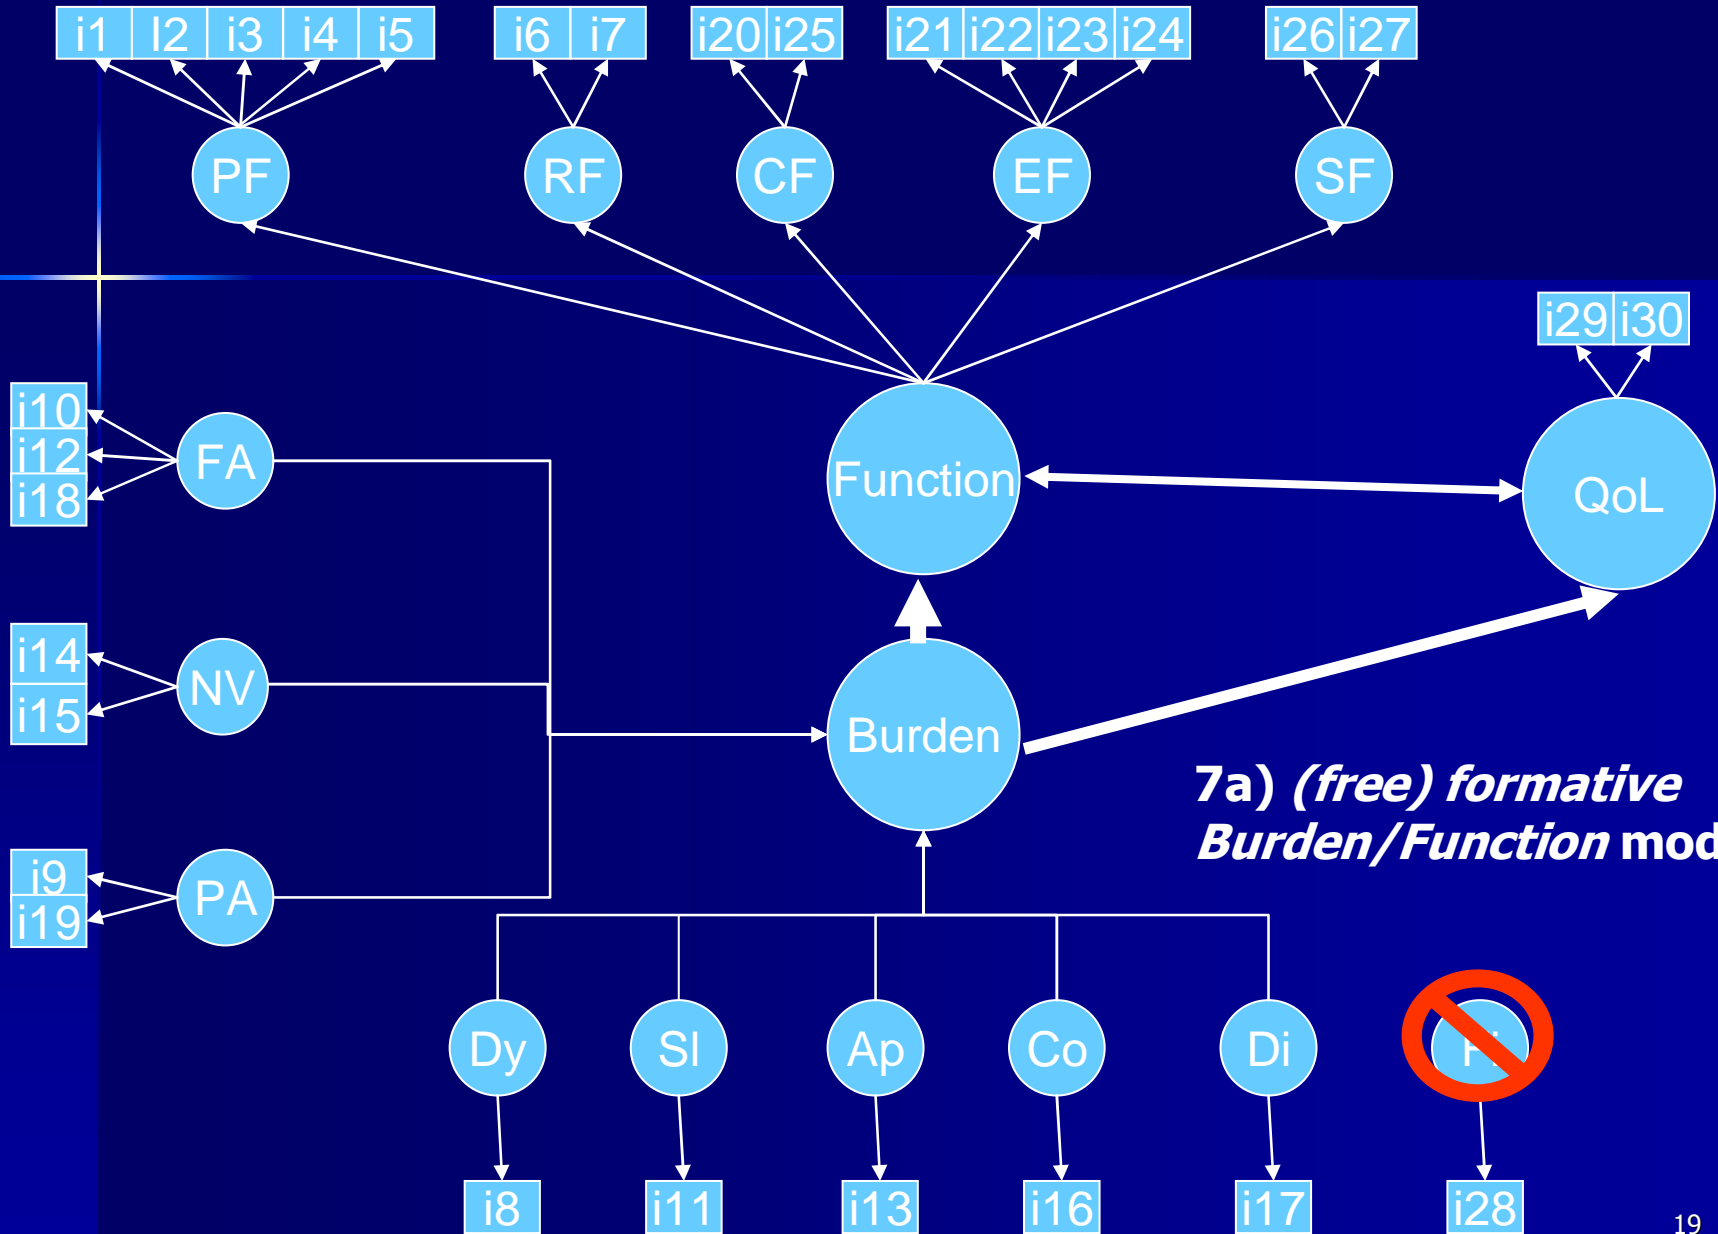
i1 i2 i3 i4 i5
i6 i7
i20 i25
i21 i22 i23 i24
i26 i27

PF
RF
CF
EF
SF

i29 i30

i10
i12
i18
FA

Function
QoL

i14
i15
NV

Burden

7a) *(free) formative Burden/Function* mod

i9
i19
PA

Dy
Sl
Ap
Co
Di
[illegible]

i8
i11
i13
i16
i17
i28

19